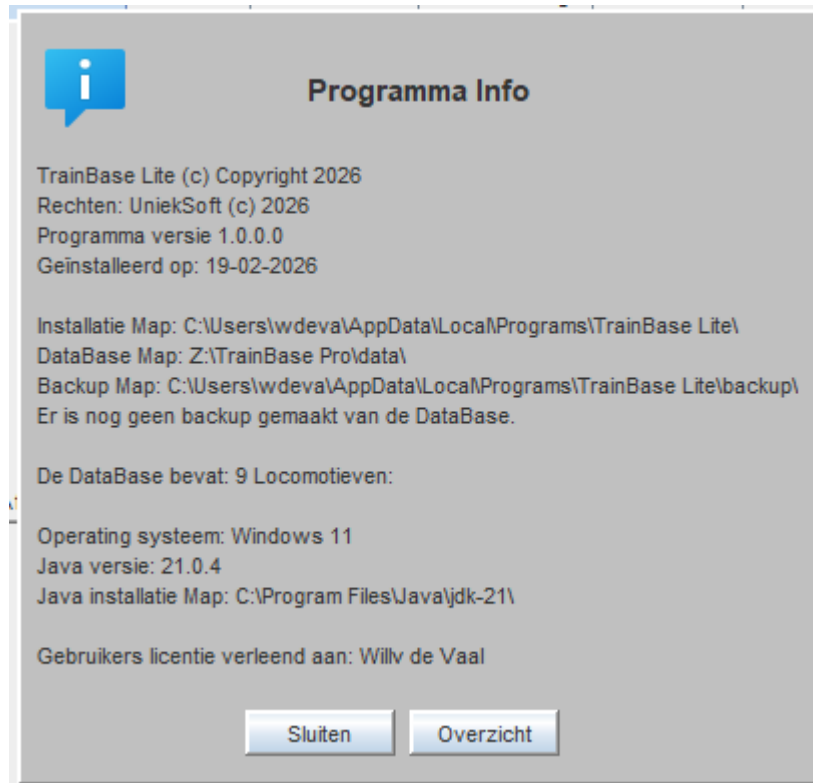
Programma Info

TrainBase Lite (c) Copyright 2026
Rechten: UniekSoft (c) 2026
Programma versie 1.0.0.0
Geinstalleerd op: 19-02-2026

Installatie Map: C:\Users\wdeva\AppData\Local\Programs\TrainBase Lite\
DataBase Map: Z:\TrainBase Pro\data\
Backup Map: C:\Users\wdeva\AppData\Local\Programs\TrainBase Lite\backup\
Er is nog geen backup gemaakt van de DataBase.

De DataBase bevat: 9 Locomotieven:

Operating systeem: Windows 11
Java versie: 21.0.4
Java installatie Map: C:\Program Files\Java\jdk-21\

Gebruikers licentie verleend aan: Willy de Vaal

Sluiten
Overzicht